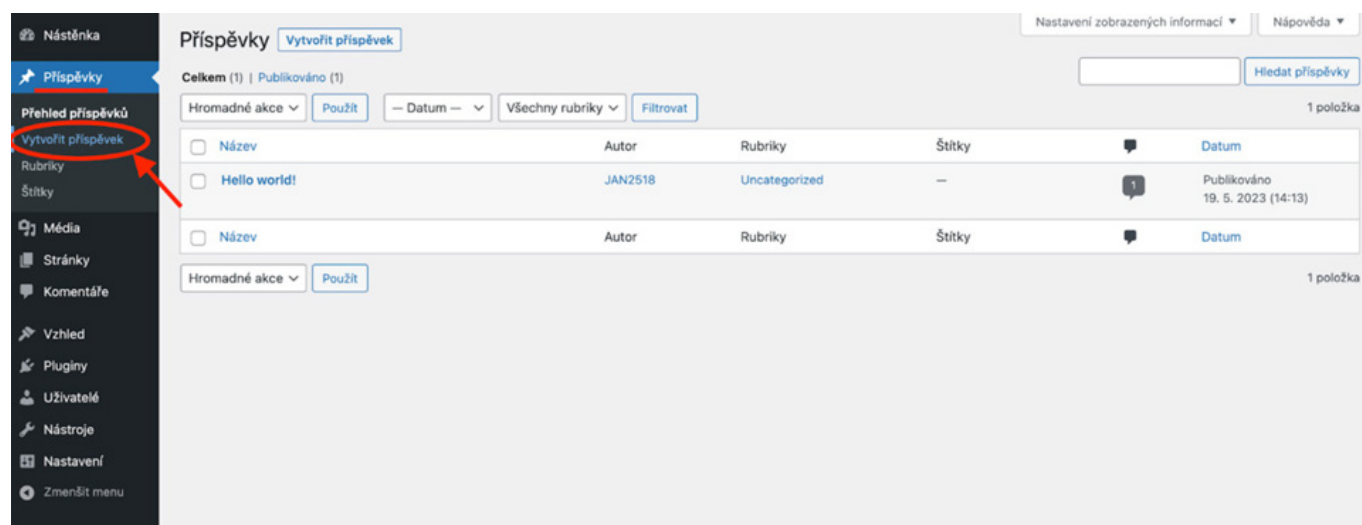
Nástěnka
Příspěvky
Přehled příspěvků
Vytvořit příspěvek
Rubriky
Štítky
Média
Stránky
Komentáře
Vzhled
Pluginy
Uživatelé
Nástroje
Nastavení
Zmenšit menu

Nastavení zobrazených informací ▼ Nápověda ▼

Příspěvky Vytvořit příspěvek

Celkem (1) | Publikováno (1)

Hledat příspěvky

Hromadné akce Použít — Datum — Všechny rubriky Filtrovat

1 položka

| | Název | Autor | Rubriky | Štítky | | Datum |
|---|---|---|---|---|---|---|
| | Hello world! | JAN2518 | Uncategorized | — | 1 | Publikováno 19. 5. 2023 (14:13) |
| | Název | Autor | Rubriky | Štítky | | Datum |

Hromadné akce Použít

1 položka